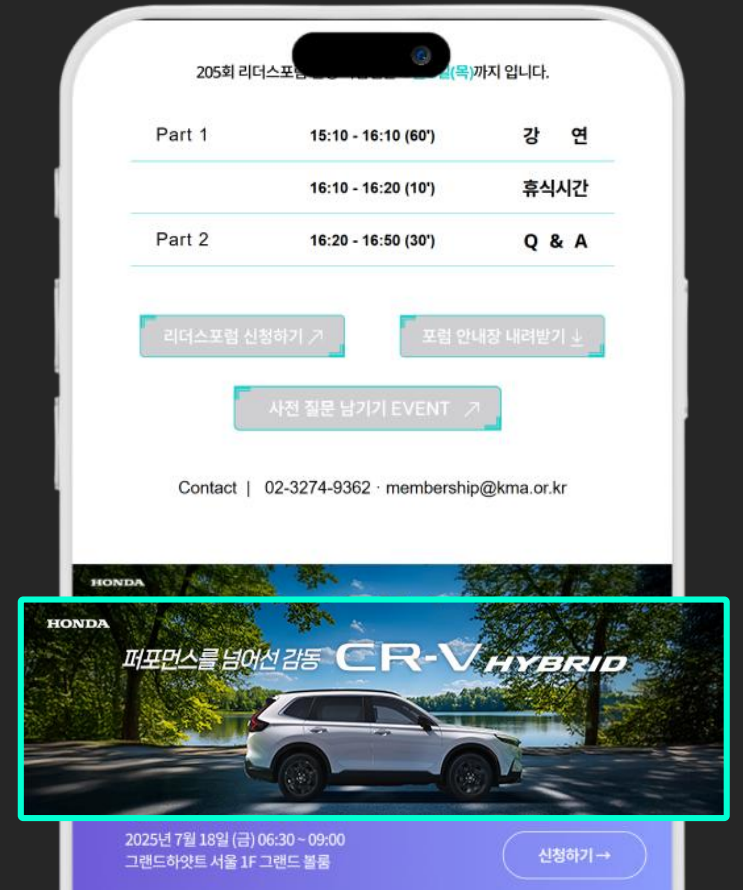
205회 리더스포럼 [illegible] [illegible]일(목)까지 입니다.

| Part 1 | 15:10 - 16:10 (60') | 강 연 |
|---|---|---|
| | 16:10 - 16:20 (10') | 휴식시간 |
| Part 2 | 16:20 - 16:50 (30') | Q & A |

리더스포럼 신청하기 ↗

포럼 안내장 내려받기 ↓

사전 질문 남기기 EVENT ↗

Contact | 02-3274-9362 · membership@kma.or.kr

HONDA

HONDA

퍼포먼스를 넘어선 감동 CR-V HYBRID

2025년 7월 18일 (금) 06:30 ~ 09:00
그랜드하얏트 서울 1F 그랜드 볼룸

신청하기 →